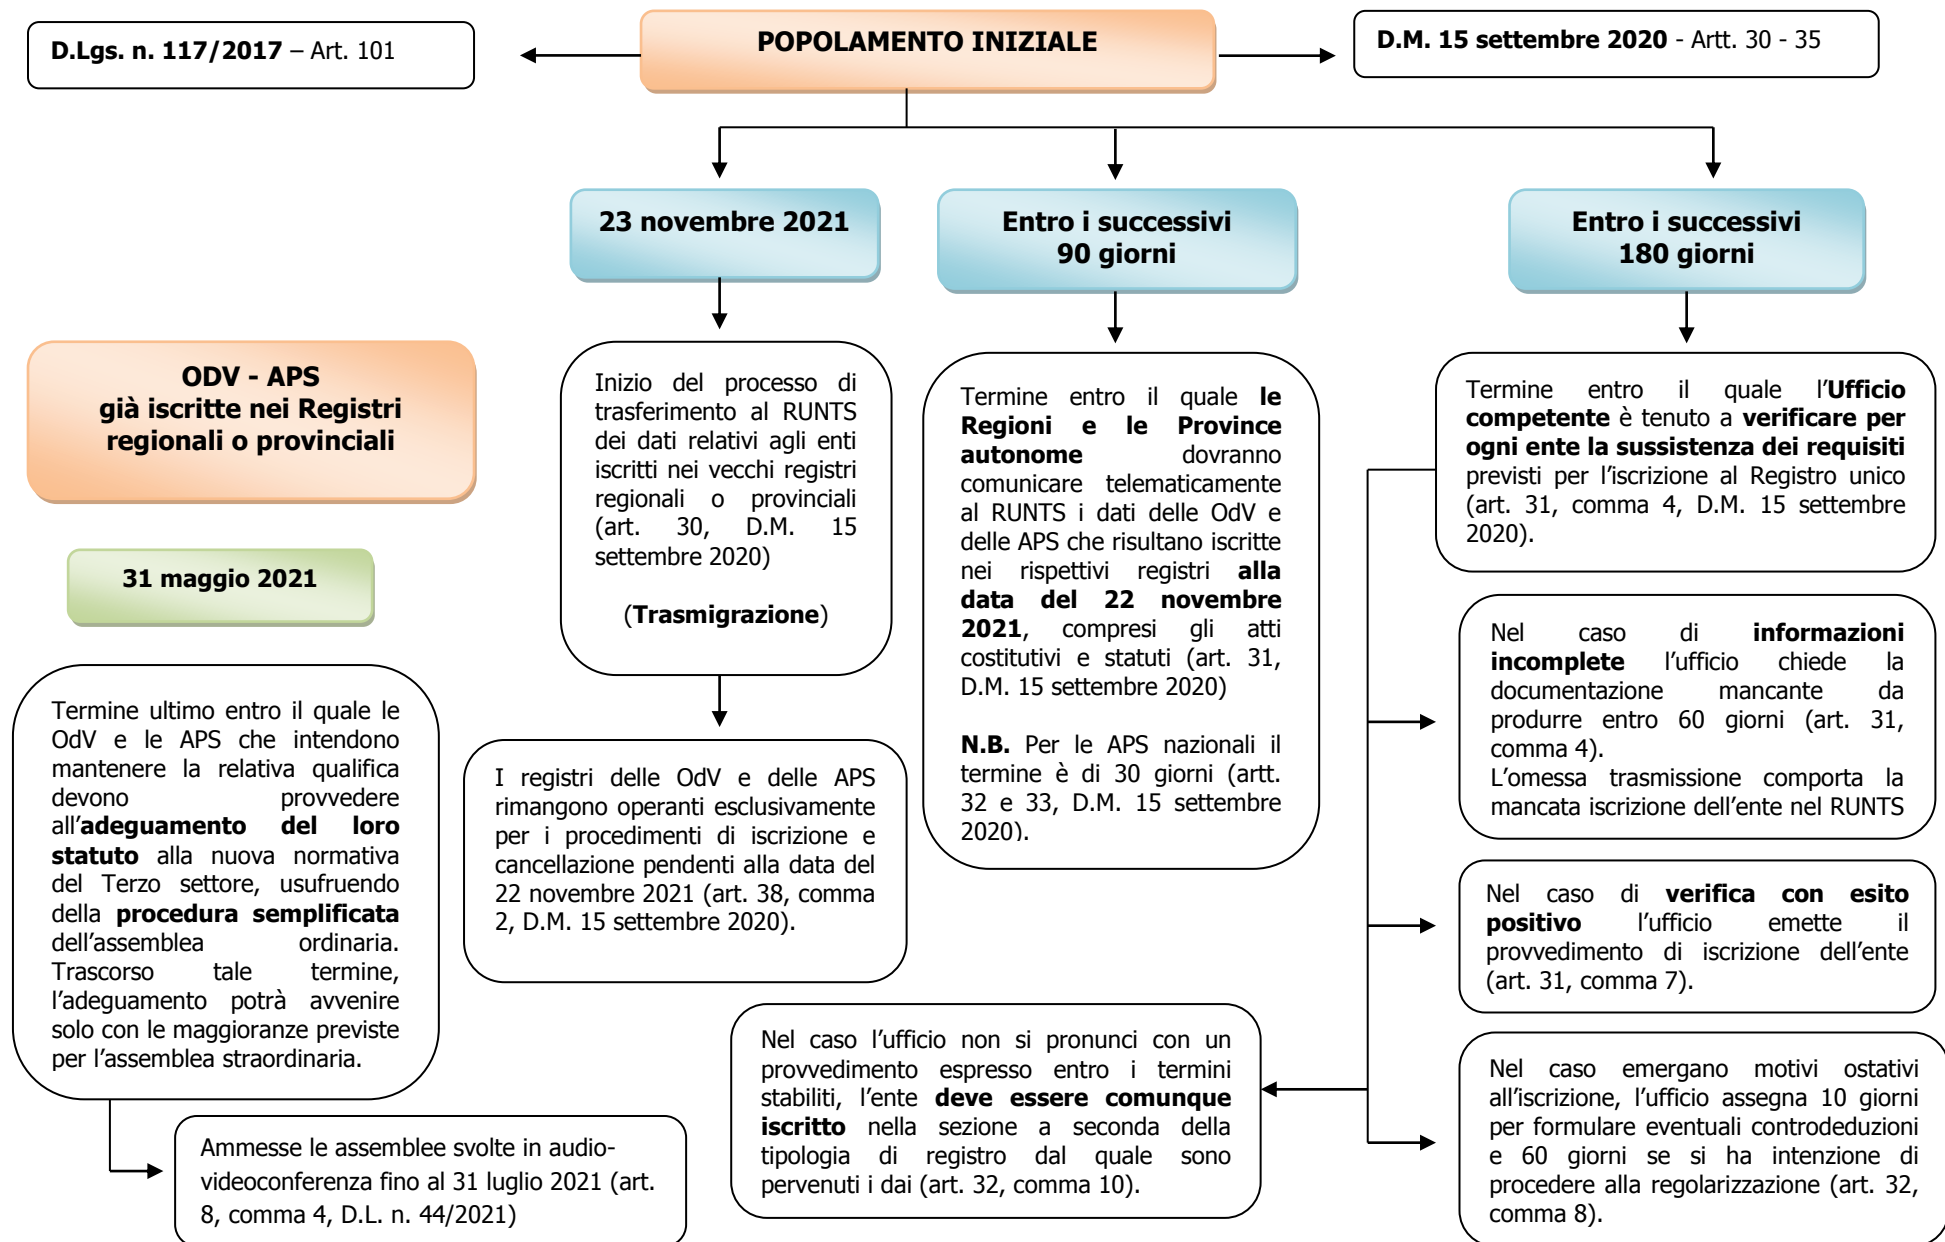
D.Lgs. n. 117/2017 – Art. 101

POPOLAMENTO INIZIALE

D.M. 15 settembre 2020 - Artt. 30 - 35

23 novembre 2021

Entro i successivi 90 giorni

Entro i successivi 180 giorni

ODV - APS già iscritte nei Registri regionali o provinciali

31 maggio 2021

Termine ultimo entro il quale le OdV e le APS che intendono mantenere la relativa qualifica devono provvedere all'adeguamento del loro statuto alla nuova normativa del Terzo settore, usufruendo della procedura semplificata dell'assemblea ordinaria. Trascorso tale termine, l'adeguamento potrà avvenire solo con le maggioranze previste per l'assemblea straordinaria.

Ammesse le assemblee svolte in audio-videoconferenza fino al 31 luglio 2021 (art. 8, comma 4, D.L. n. 44/2021)

Inizio del processo di trasferimento al RUNTS dei dati relativi agli enti iscritti nei vecchi registri regionali o provinciali (art. 30, D.M. 15 settembre 2020)

(Trasmigrazione)

I registri delle OdV e delle APS rimangono operanti esclusivamente per i procedimenti di iscrizione e cancellazione pendenti alla data del 22 novembre 2021 (art. 38, comma 2, D.M. 15 settembre 2020).

Termine entro il quale le Regioni e le Province autonome dovranno comunicare telematicamente al RUNTS i dati delle OdV e delle APS che risultano iscritte nei rispettivi registri alla data del 22 novembre 2021, compresi gli atti costitutivi e statuti (art. 31, D.M. 15 settembre 2020)

N.B. Per le APS nazionali il termine è di 30 giorni (artt. 32 e 33, D.M. 15 settembre 2020).

Termine entro il quale l'Ufficio competente è tenuto a verificare per ogni ente la sussistenza dei requisiti previsti per l'iscrizione al Registro unico (art. 31, comma 4, D.M. 15 settembre 2020).

Nel caso di informazioni incomplete l'ufficio chiede la documentazione mancante da produrre entro 60 giorni (art. 31, comma 4).
L'omessa trasmissione comporta la mancata iscrizione dell'ente nel RUNTS

Nel caso di verifica con esito positivo l'ufficio emette il provvedimento di iscrizione dell'ente (art. 31, comma 7).

Nel caso l'ufficio non si pronunci con un provvedimento espresso entro i termini stabiliti, l'ente deve essere comunque iscritto nella sezione a seconda della tipologia di registro dal quale sono pervenuti i dai (art. 32, comma 10).

Nel caso emergano motivi ostativi all'iscrizione, l'ufficio assegna 10 giorni per formulare eventuali controdeduzioni e 60 giorni se si ha intenzione di procedere alla regolarizzazione (art. 32, comma 8).